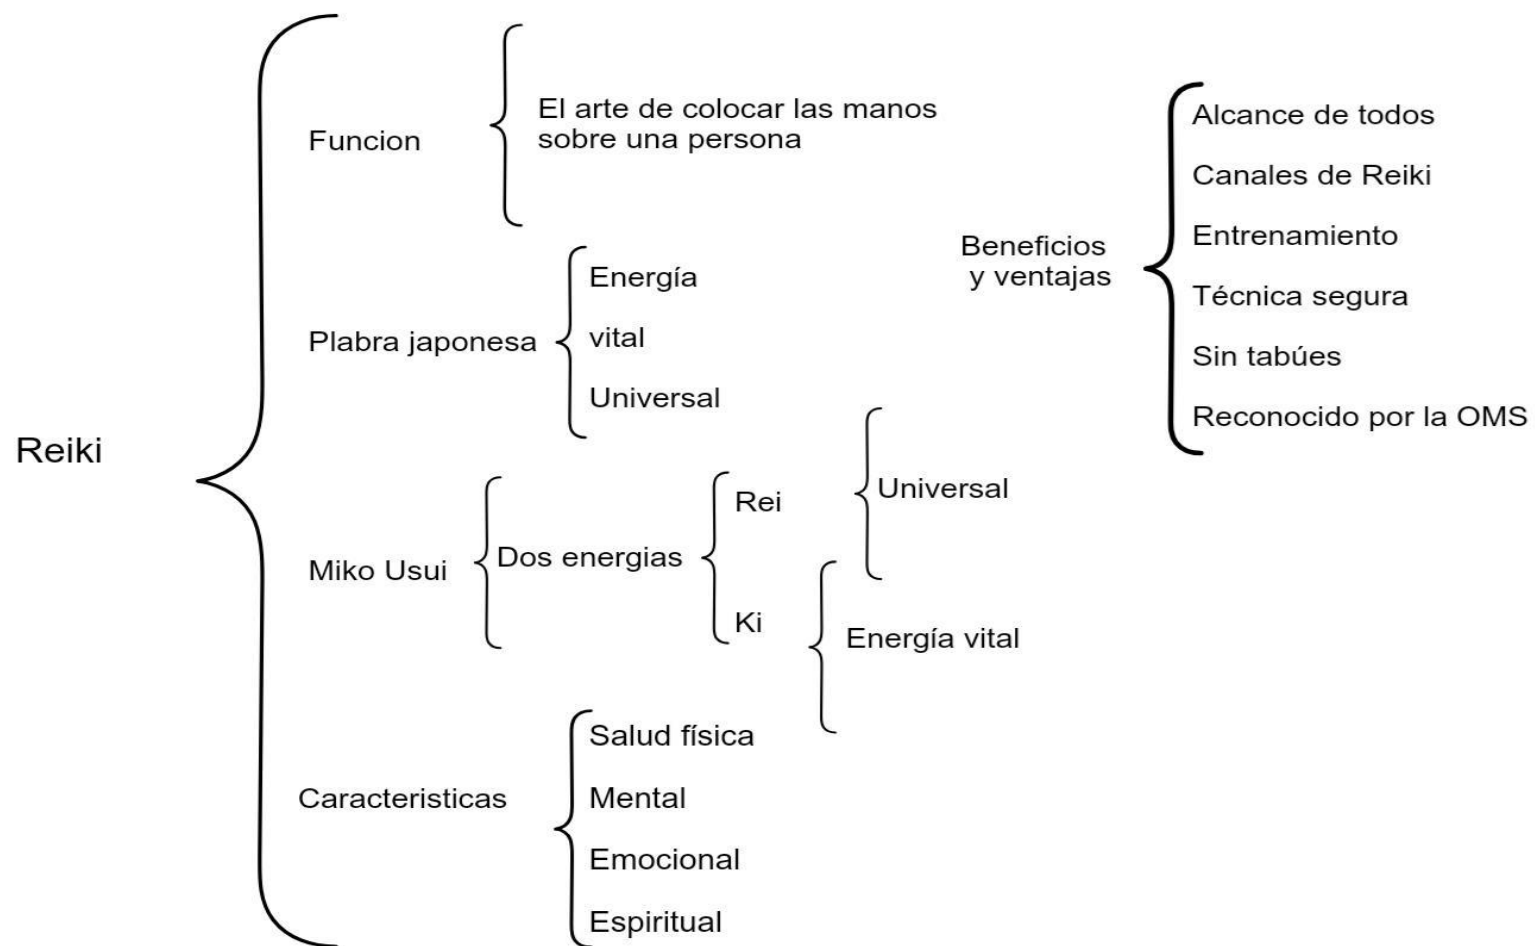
Reiki

Funcion

El arte de colocar las manos sobre una persona

Plabra japonesa

Energía

vital

Universal

Miko Usui

Dos energias

Rei

Universal

Ki

Energía vital

Caracteristicas

Salud física

Mental

Emocional

Espiritual

Beneficios y ventajas

Alcance de todos

Canales de Reiki

Entrenamiento

Técnica segura

Sin tabúes

Reconocido por la OMS